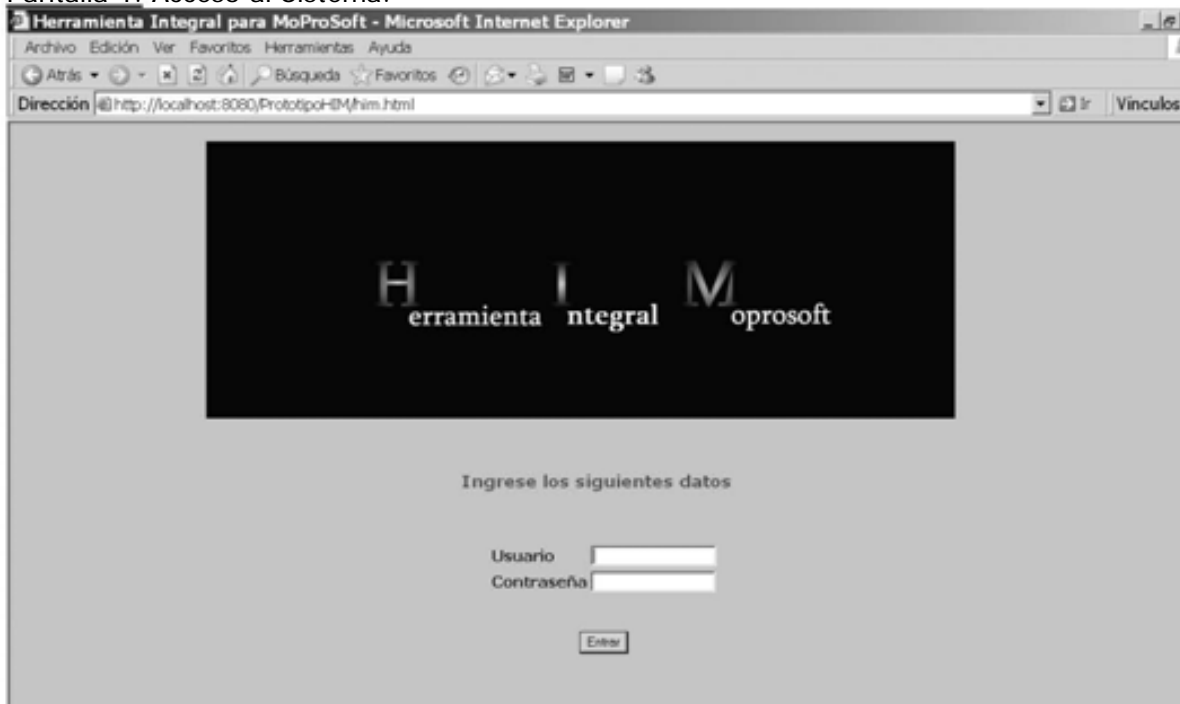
Pantalla 1. Acceso al sistema.

Herramienta Integral para MoProSoft - Microsoft Internet Explorer

Archivo Edición Ver Favoritos Herramientas Ayuda

Atrás Búsqueda Favoritos

Dirección http://localhost:8080/PrototipoHIM/him.html

Ir Vínculos

Herramienta Integral Moprosoft

Ingrese los siguientes datos

Usuario

Contraseña

Entrar